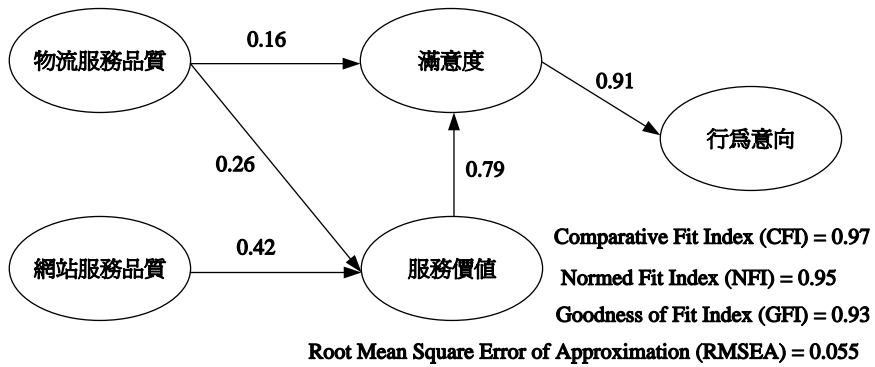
物流服務品質

0.16

滿意度

0.91

行爲意向

0.26

0.79

網站服務品質

0.42

服務價值

Comparative Fit Index (CFI) = 0.97

Normed Fit Index (NFI) = 0.95

Goodness of Fit Index (GFI) = 0.93

Root Mean Square Error of Approximation (RMSEA) = 0.055